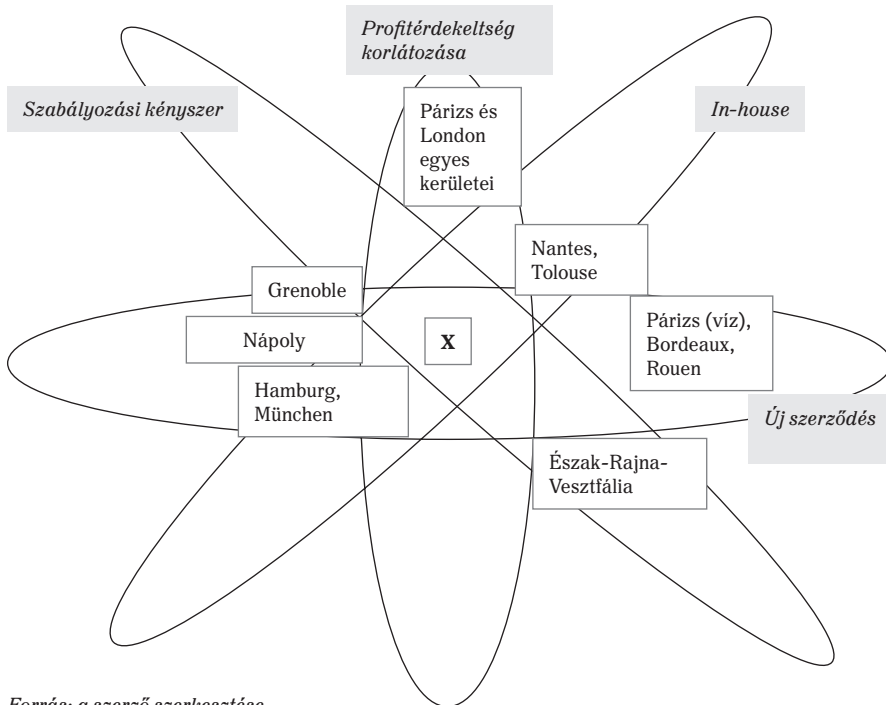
Profitérdekeltség korlátozása

Szabályozási kényszer

In-house

Párizs és London egyes kerületei

Nantes, Tolouse

Grenoble

Nápoly

X

Párizs (víz), Bordeaux, Rouen

Hamburg, München

Új szerződés

Észak-Rajna-Vesztfália

Forrás: a szerző szerkesztése